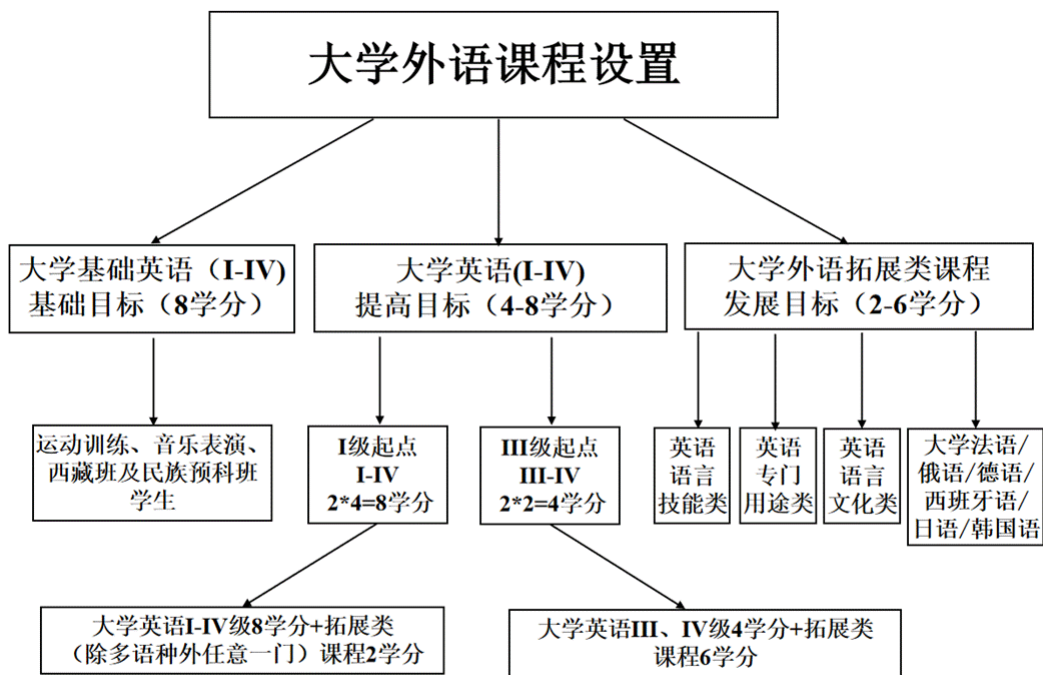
大学外语课程设置

大学基础英语（I-IV）
基础目标（8学分）

大学英语(I-IV)
提高目标（4-8学分）

大学外语拓展类课程
发展目标（2-6学分）

运动训练、音乐表演、西藏班及民族预科班学生

I级起点
I-IV
2*4=8学分

III级起点
III-IV
2*2=4学分

英语语言技能类

英语专门用途类

英语语言文化类

大学法语/俄语/德语/西班牙语/日语/韩国语

大学英语I-IV级8学分+拓展类（除多语种外任意一门）课程2学分

大学英语III、IV级4学分+拓展类课程6学分